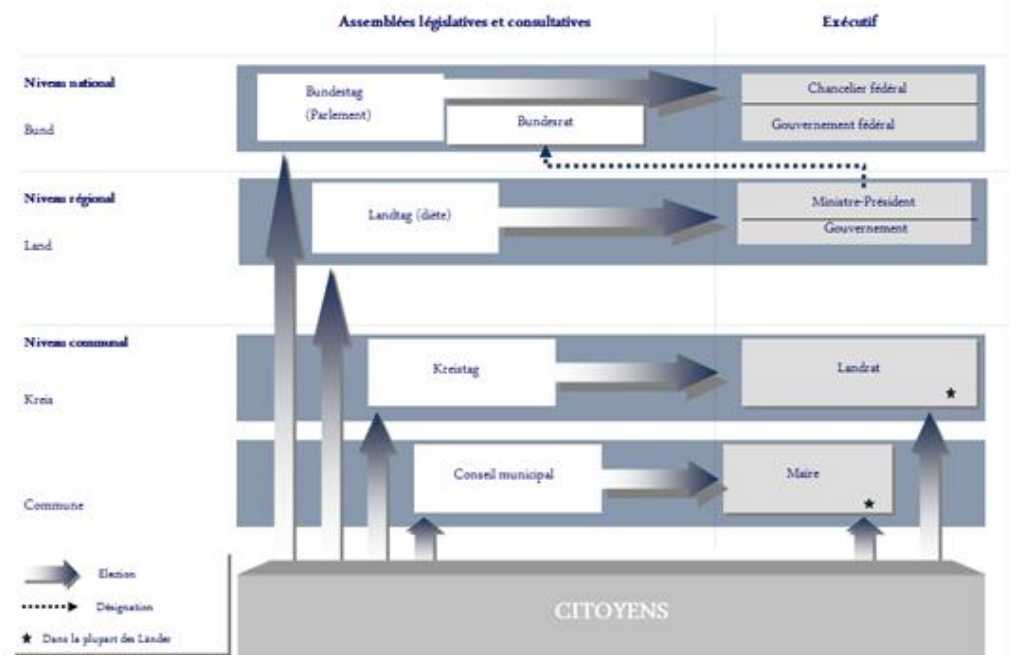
Assemblées législatives et consultatives

Exécutif

Niveau national

Bund

Bundestag (Parlement)

Bundesrat

Chancelier fédéral

Gouvernement fédéral

Niveau régional

Land

Landtag (diète)

Ministre-Président

Gouvernement

Niveau communal

Kreis

Kreistag

Landrat

★

Commune

Conseil municipal

Maire

★

Election

Désignation

★ Dans la plupart des Länder

CITOYENS